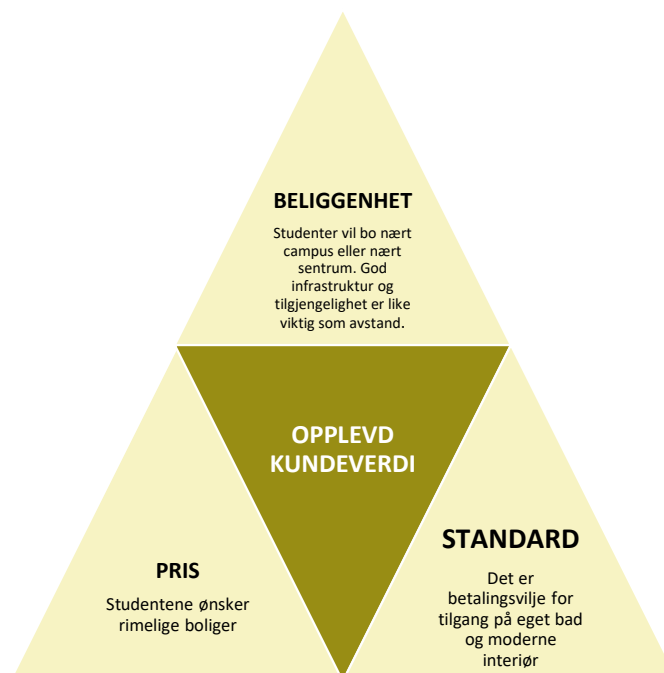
BELIGGENHET

Studenter vil bo nært campus eller nært sentrum. God infrastruktur og tilgjengelighet er like viktig som avstand.

OPPLEVD KUNDEVERDI

PRIS

Studentene ønsker rimelige boliger

STANDARD

Det er betalingsvilje for tilgang på eget bad og moderne interiør